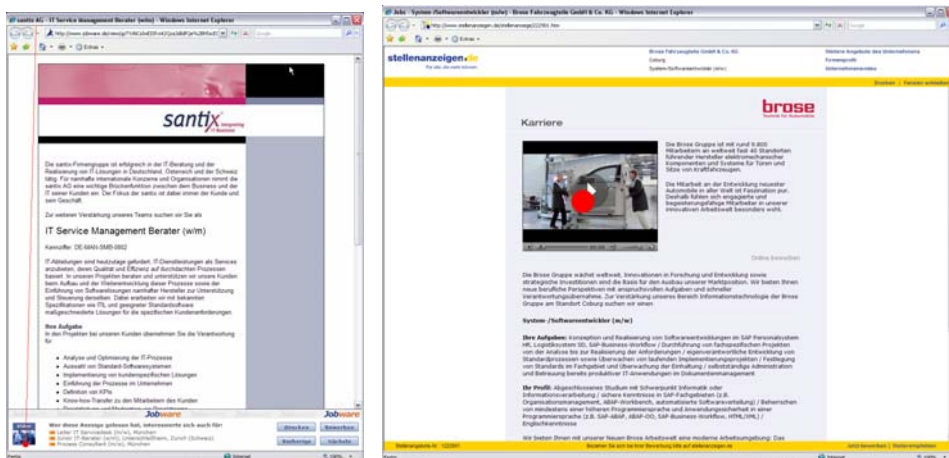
santix AG - IT Service Management Berater (m/w) - Windows Internet Explorer

santix

Die santix-Firmengruppe ist erfolgreich in der IT-Beratung und der Realisierung von IT-Lösungen in Deutschland, Österreich und der Schweiz tätig. Für namhafte internationale Konzerns und Organisationen nimmt die santix AG eine wichtige Brückenfunktion zwischen dem Business und der IT-Welt ein. Der Fokus der santix ist dabei immer der Kunde und sein Geschäft.

Zur weiteren Verstärkung unseres Teams suchen wir Sie als

IT Service Management Berater (w/m)

Kennziffer: DE-MAN-SMB-0802

Ihre Aufgabe

- Analyse und Optimierung der IT-Prozesse
- Auswahl von Standard-Softwaresystemen
- Implementierung von kundenspezifischen Lösungen
- Einführung der Prozesse im Unternehmen
- Definition von KPIs
- Know-how-Transfer zu den Mitarbeitern des Kunden

Jobware

Wer diese Anzeige gelesen hat, interessierte sich auch für:

Drucken | Bewerben | Weitere Anzeigen | Nächste

Jobs - System-/Softwareentwickler (m/w) - Brose Fahrzeugteile GmbH & Co. KG - Windows Internet Explorer

stellenanzeigen.de

Brose Fahrzeugteile GmbH & Co. KG
Coburg
System-/Softwareentwickler (m/w)

Weitere Angebote des Unternehmens
Firmenprofil
Unternehmensvideo

Drucken | Fenster schließen

brose

Karriere

Die Brose Gruppe ist mit rund 9.800 Mitarbeitern an weltweit fast 40 Standorten führender Hersteller elektromechanischer Komponenten und Systeme für Türen und Sitze von Kraftfahrzeugen.

Die Mitarbeit an der Entwicklung neuester Automobile in aller Welt ist Faszination pur. Deshalb fühlen sich engagierte und begeisterungsfähige Mitarbeiter in unserer innovativen Arbeitswelt besonders wohl.

Online bewerben

Die Brose Gruppe wächst weltweit. Innovationen in Forschung und Entwicklung sowie strategische Investitionen sind die Basis für den Ausbau unserer Marktposition. Wir bieten Ihnen neue berufliche Perspektiven mit anspruchsvollen Aufgaben und schneller Verantwortungsübernahme. Zur Verstärkung unseres Bereichs Informationstechnologie der Brose Gruppe am Standort Coburg suchen wir einen

System-/Softwareentwickler (m/w)

Ihre Aufgaben:

Ihr Profil:

Wir bieten Ihnen mit unserer neuen Brose Arbeitswelt eine moderne Arbeitsumgebung: Das